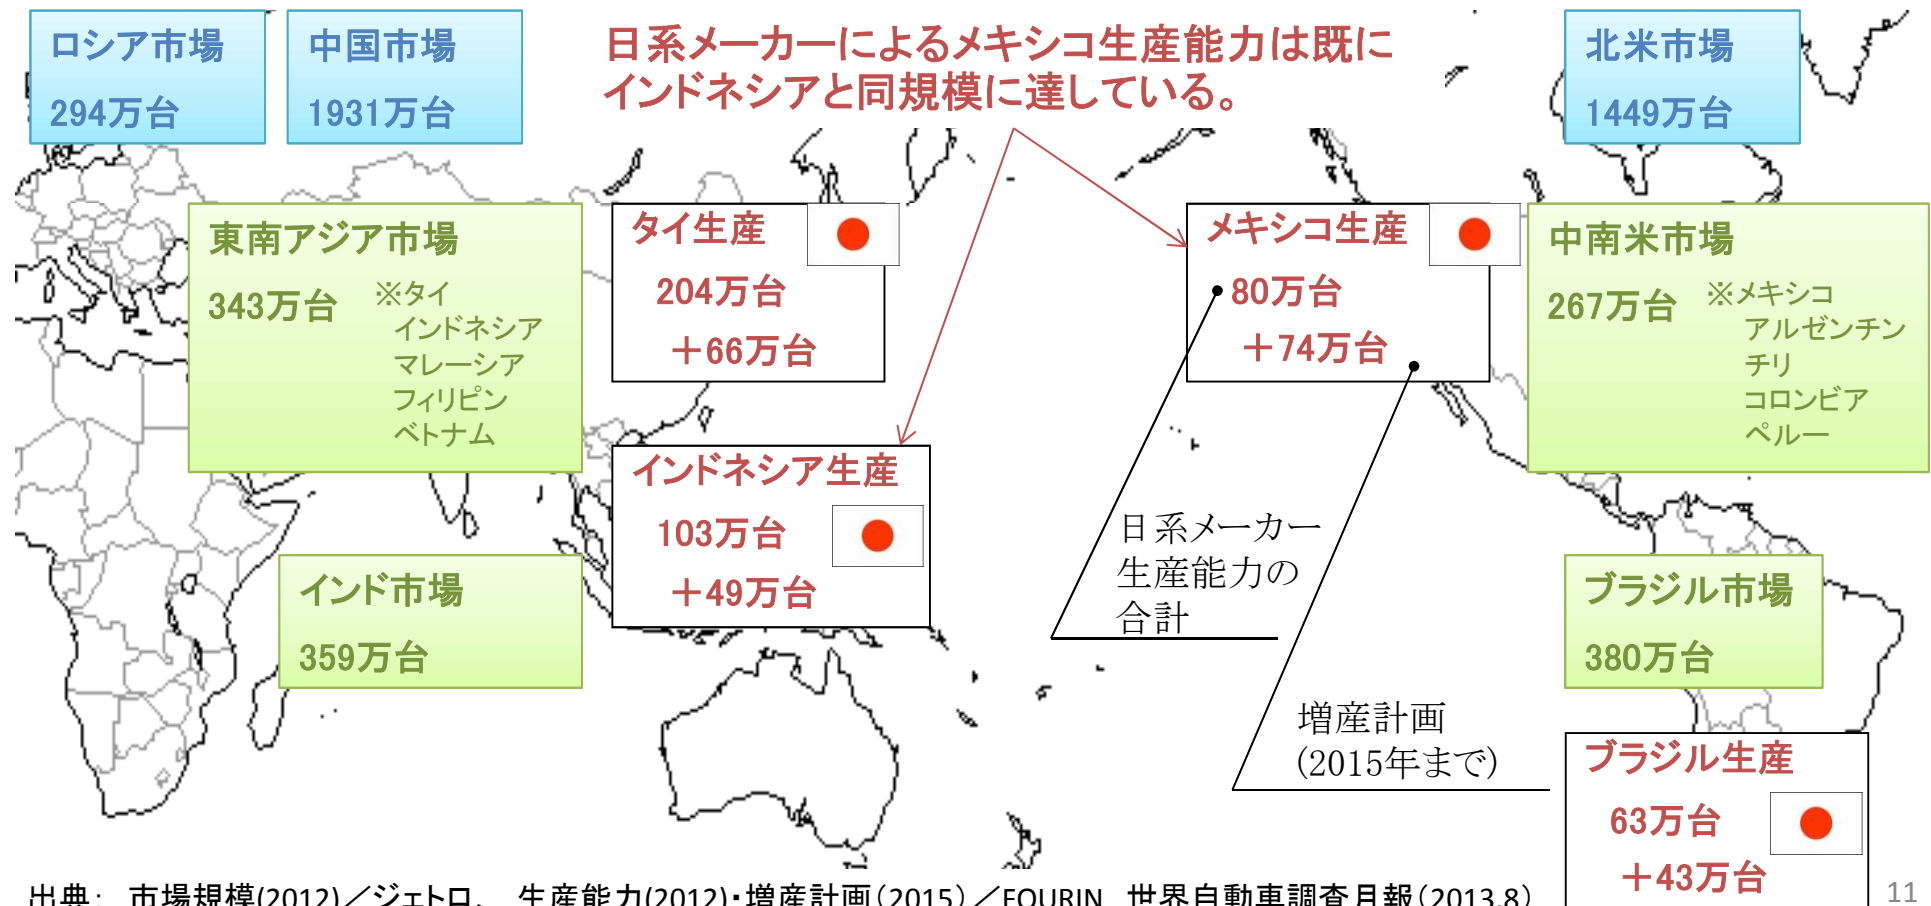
ロシア市場
294万台

中国市場
1931万台

日系メーカーによるメキシコ生産能力は既にインドネシアと同規模に達している。

北米市場
1449万台

東南アジア市場
343万台
※タイ
インドネシア
マレーシア
フィリピン
ベトナム

タイ生産
204万台
＋66万台

メキシコ生産
80万台
＋74万台

中南米市場
267万台
※メキシコ
アルゼンチン
チリ
コロンビア
ペルー

インドネシア生産
103万台
＋49万台

日系メーカー生産能力の合計

インド市場
359万台

ブラジル市場
380万台

増産計画
(2015年まで)

ブラジル生産
63万台
＋43万台

出典：市場規模(2012)／ジェトロ、生産能力(2012)・増産計画(2015)／FOURIN 世界自動車調査月報(2013.8)

11